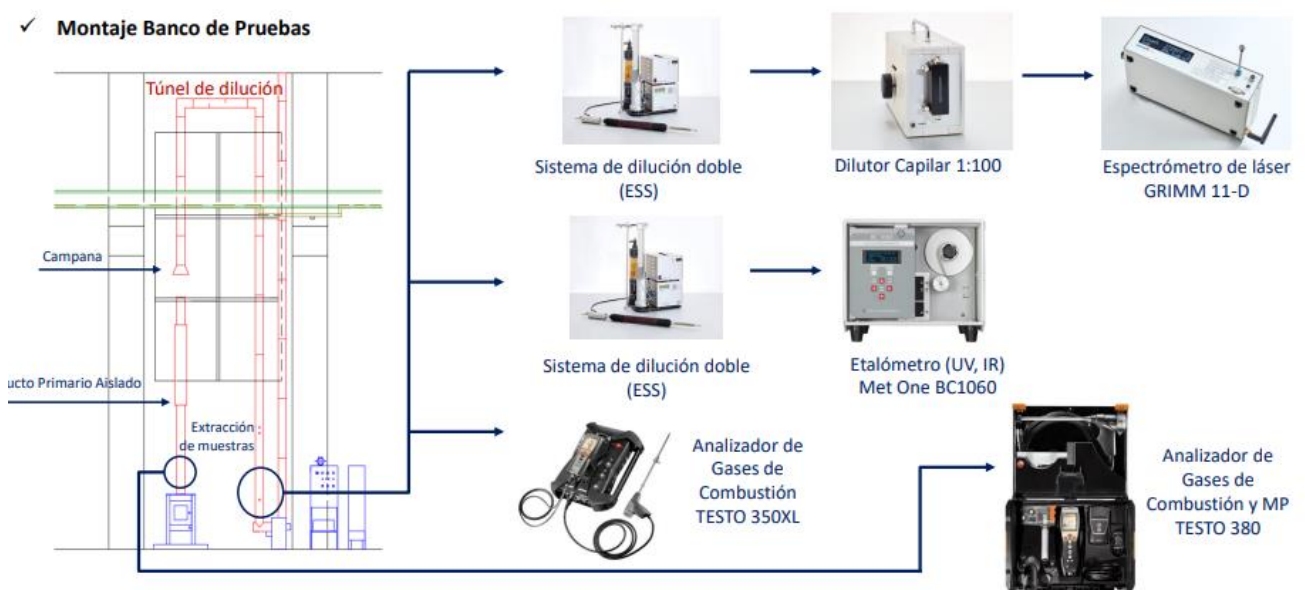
✓ Montaje Banco de Pruebas

Túnel de dilución

Campana

ucto Primario Aislado

Extracción de muestras

Sistema de dilución doble (ESS)

Dilutor Capilar 1:100

Espectrómetro de láser GRIMM 11-D

Sistema de dilución doble (ESS)

Etalómetro (UV, IR) Met One BC1060

Analizador de Gases de Combustión TESTO 350XL

Analizador de Gases de Combustión y MP TESTO 380